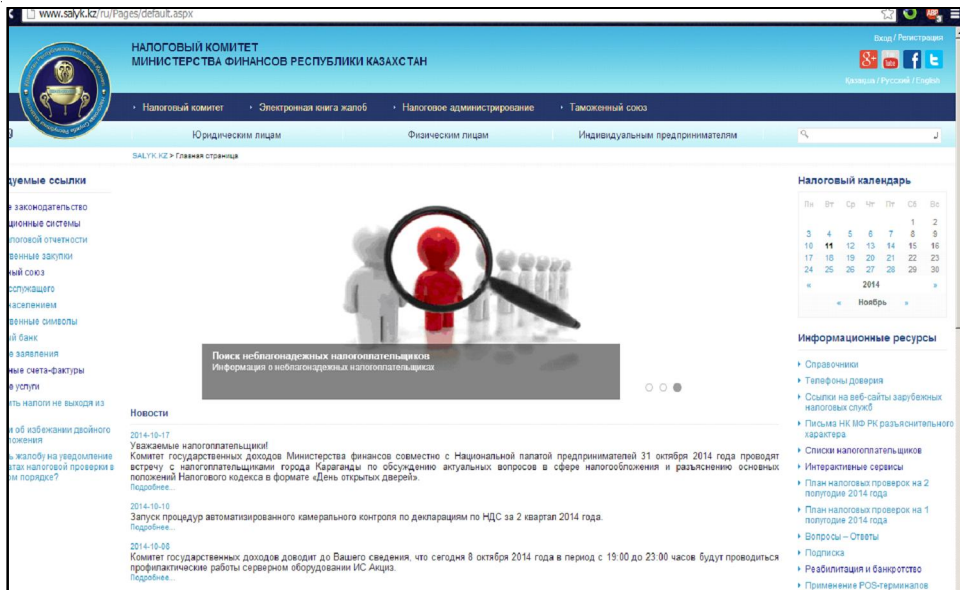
www.salyk.kz/ru/Pages/default.aspx

НАЛОГОВЫЙ КОМИТЕТ
МИНИСТЕРСТВА ФИНАНСОВ РЕСПУБЛИКИ КАЗАХСТАН

Вход / Регистрация

Қазақша / Русский / English

Налоговый комитет · Электронная книга жалоб · Налоговое администрирование · Таможенный союз

Юридическим лицам · Физическим лицам · Индивидуальным предпринимателям

SALYK.KZ > Главная страница

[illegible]уемые ссылки
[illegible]е законодательство
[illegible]ционные системы
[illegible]логовой отчетности
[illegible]венные закупки
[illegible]ный союз
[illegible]служащего
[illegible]аселением
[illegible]венные символы
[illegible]й банк
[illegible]е заявления
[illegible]ные счета-фактуры
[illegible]е услуги
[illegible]ть налоги не выходя из
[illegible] об избежании двойного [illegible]ложения
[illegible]ь жалобу на уведомление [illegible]тах налоговой проверки в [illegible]ом порядке?

Поиск неблагонадежных налогоплательщиков
Информация о неблагонадежных налогоплательщиках

Новости

2014-10-17
Уважаемые налогоплательщики!
Комитет государственных доходов Министерства финансов совместно с Национальной палатой предпринимателей 31 октября 2014 года проводят встречу с налогоплательщиками города Караганды по обсуждению актуальных вопросов в сфере налогообложения и разъяснению основных положений Налогового кодекса в формате «День открытых дверей».
Подробнее...

2014-10-10
Запуск процедур автоматизированного камерального контроля по декларациям по НДС за 2 квартал 2014 года.
Подробнее...

2014-10-08
Комитет государственных доходов доводит до Вашего сведения, что сегодня 8 октября 2014 года в период с 19:00 до 23:00 часов будут проводиться профилактические работы серверном оборудовании ИС Акциз.
Подробнее...

Налоговый календарь

| Пн | Вт | Ср | Чт | Пт | Сб | Вс |
|---|---|---|---|---|---|---|
| | | | | | 1 | 2 |
| 3 | 4 | 5 | 6 | 7 | 8 | 9 |
| 10 | 11 | 12 | 13 | 14 | 15 | 16 |
| 17 | 18 | 19 | 20 | 21 | 22 | 23 |
| 24 | 25 | 26 | 27 | 28 | 29 | 30 |

« 2014 »
« Ноябрь »

Информационные ресурсы
Справочники
Телефоны доверия
Ссылки на веб-сайты зарубежных налоговых служб
Письма НК МФ РК разъяснительного характера
Списки налогоплательщиков
Интерактивные сервисы
План налоговых проверок на 2 полугодие 2014 года
План налоговых проверок на 1 полугодие 2014 года
Вопросы – Ответы
Подписка
Реабилитация и банкротство
Применение POS-терминалов